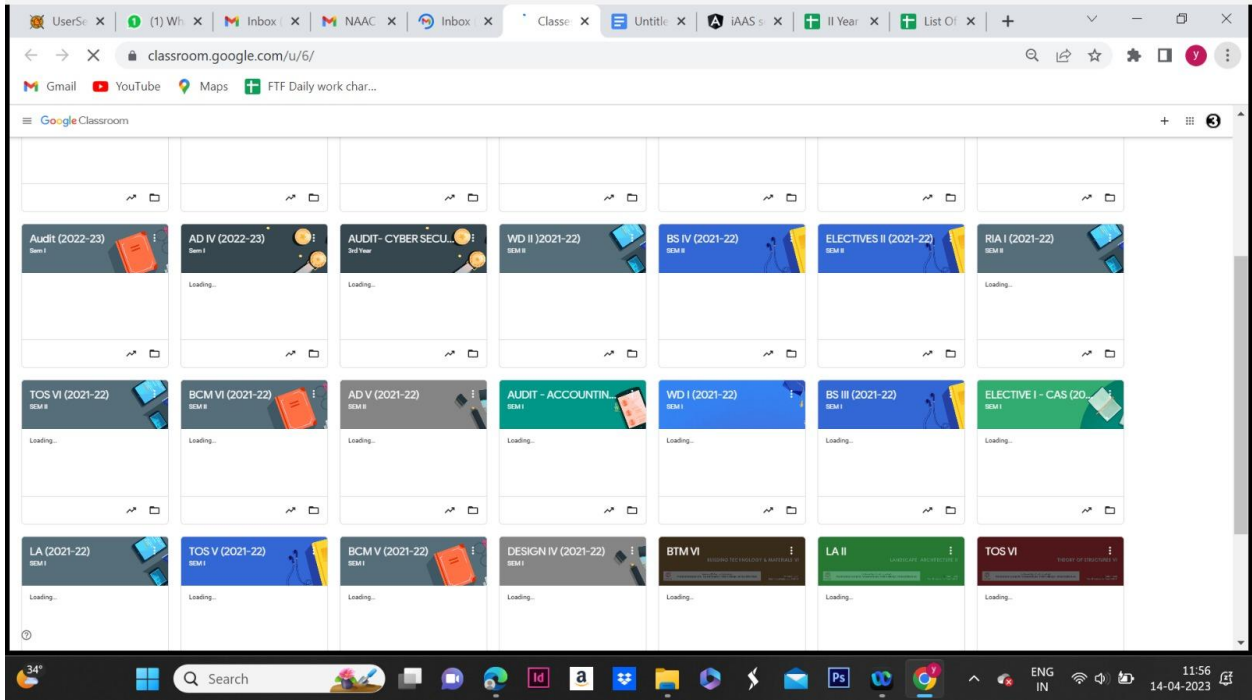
UserSe | (1) Wh | Inbox | NAAC | Inbox | Classe | Untitle | iAAS s | II Year | List Of | +

classroom.google.com/u/6/

Gmail | YouTube | Maps | FTF Daily work char...

Google Classroom

Audit (2022-23)
Sem I

AD IV (2022-23)
Sem I
Loading...

AUDIT- CYBER SECU...
3rd Year
Loading...

WD II )2021-22)
SEM II

BS IV (2021-22)
SEM II

ELECTIVES II (2021-22)
SEM II

RIA I (2021-22)
SEM II
Loading...

TOS VI (2021-22)
SEM II
Loading...

BCM VI (2021-22)
SEM II
Loading...

AD V (2021-22)
SEM II
Loading...

AUDIT - ACCOUNTIN...
SEM I
Loading...

WD I (2021-22)
SEM I
Loading...

BS III (2021-22)
SEM I
Loading...

ELECTIVE I - CAS (20...
SEM I
Loading...

LA (2021-22)
SEM I
Loading...

TOS V (2021-22)
SEM I
Loading...

BCM V (2021-22)
SEM I
Loading...

DESIGN IV (2021-22)
SEM I
Loading...

BTM VI
Loading...

LA II
Loading...

TOS VI
Loading...

34°
Search
ENG IN
11:56
14-04-2023